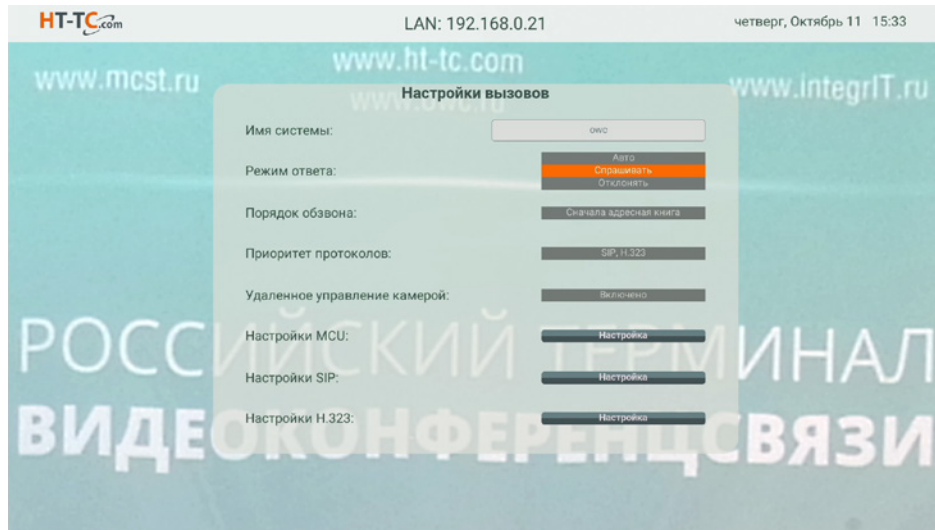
HT-TC.com

LAN: 192.168.0.21

четверг, Октябрь 11 15:33

www.mcst.ru

www.ht-tc.com

www.owc.ru

www.integrIT.ru

Настройки вызовов

Имя системы:

owc

Режим ответа:

Авто
Спрашивать
Отклонять

Порядок обзвона:

Сначала адресная книга

Приоритет протоколов:

SIP, H.323

Удаленное управление камерой:

Включено

Настройки MCU:

Настройка

Настройки SIP:

Настройка

Настройки H.323:

Настройка

РОССИЙСКИЙ ТЕРМИНАЛ
ВИДЕОКОНФЕРЕНЦСВЯЗИ